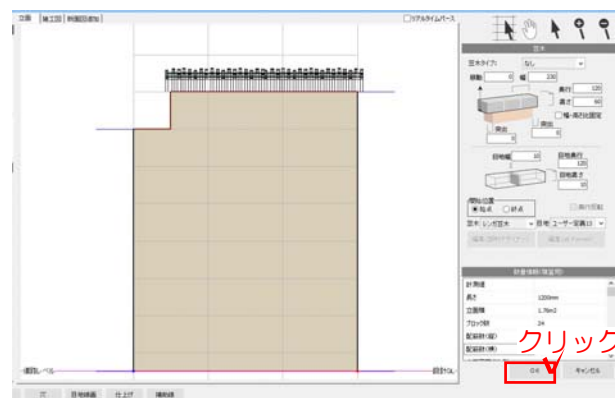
立面 | 施工図 | 断面図表示

リアルタイムパース

笠木

笠木タイプ: なし

振動 0 幅 230

奥行 120

高さ 60

幅・高さ比固定

突出 0

突出 0

目地幅 10

目地奥行 120

目地高さ 10

開始位置
● 始点 ○ 終点

左右反転

笠木 レンガ笠木 目地 ユーザー定義10

編集(ブロックデザイン)

編集(目地Pattern)

計算価格(壁面用)

計算値

長さ 1200mm

立面積 1.78m2

ブロック数 24

配筋数(縦)

配筋数(横)

クリック

OK

キャンセル

←図面レベル

設計GL→